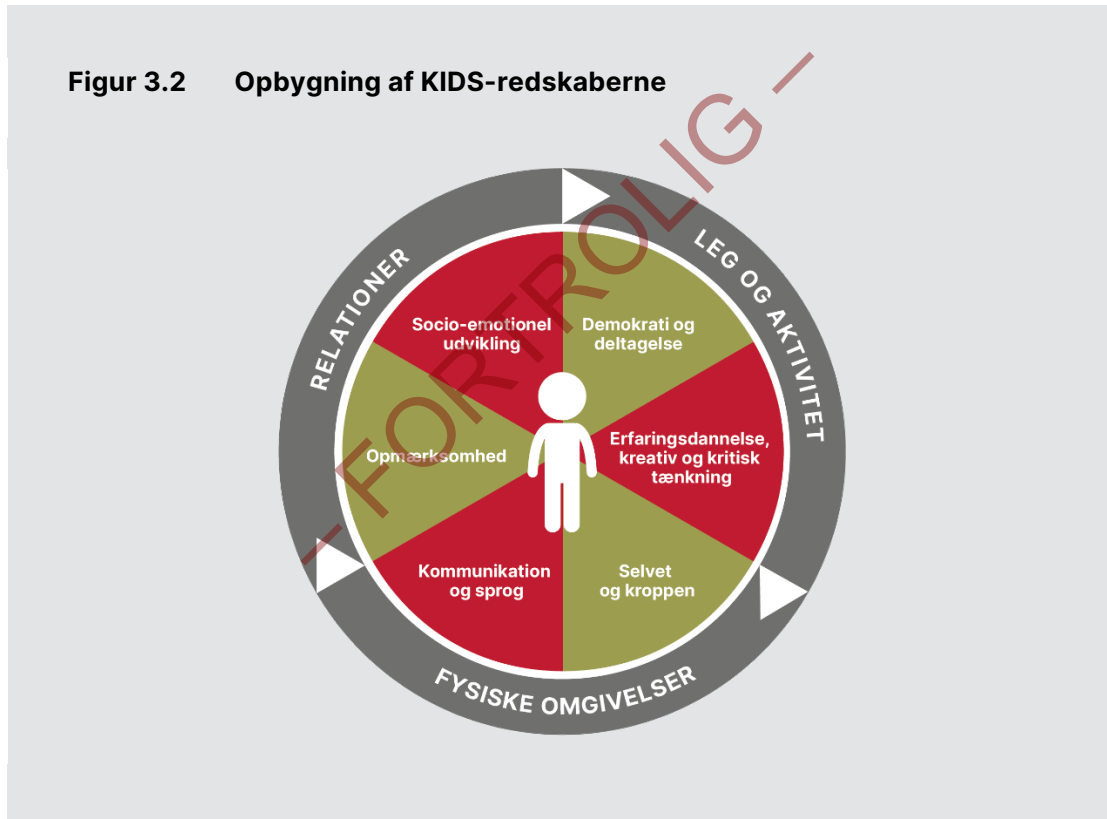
Figur 3.2 Opbygning af KIDS-redskaberne

– FORTROLIG –

RELATIONER

LEG OG AKTIVITET

FYSISKE OMGIVELSER

Socio-emotionel udvikling

Demokrati og deltagelse

Opmærksomhed

Erfaringsdannelse, kreativ og kritisk tænkning

Kommunikation og sprog

Selvet og kroppen